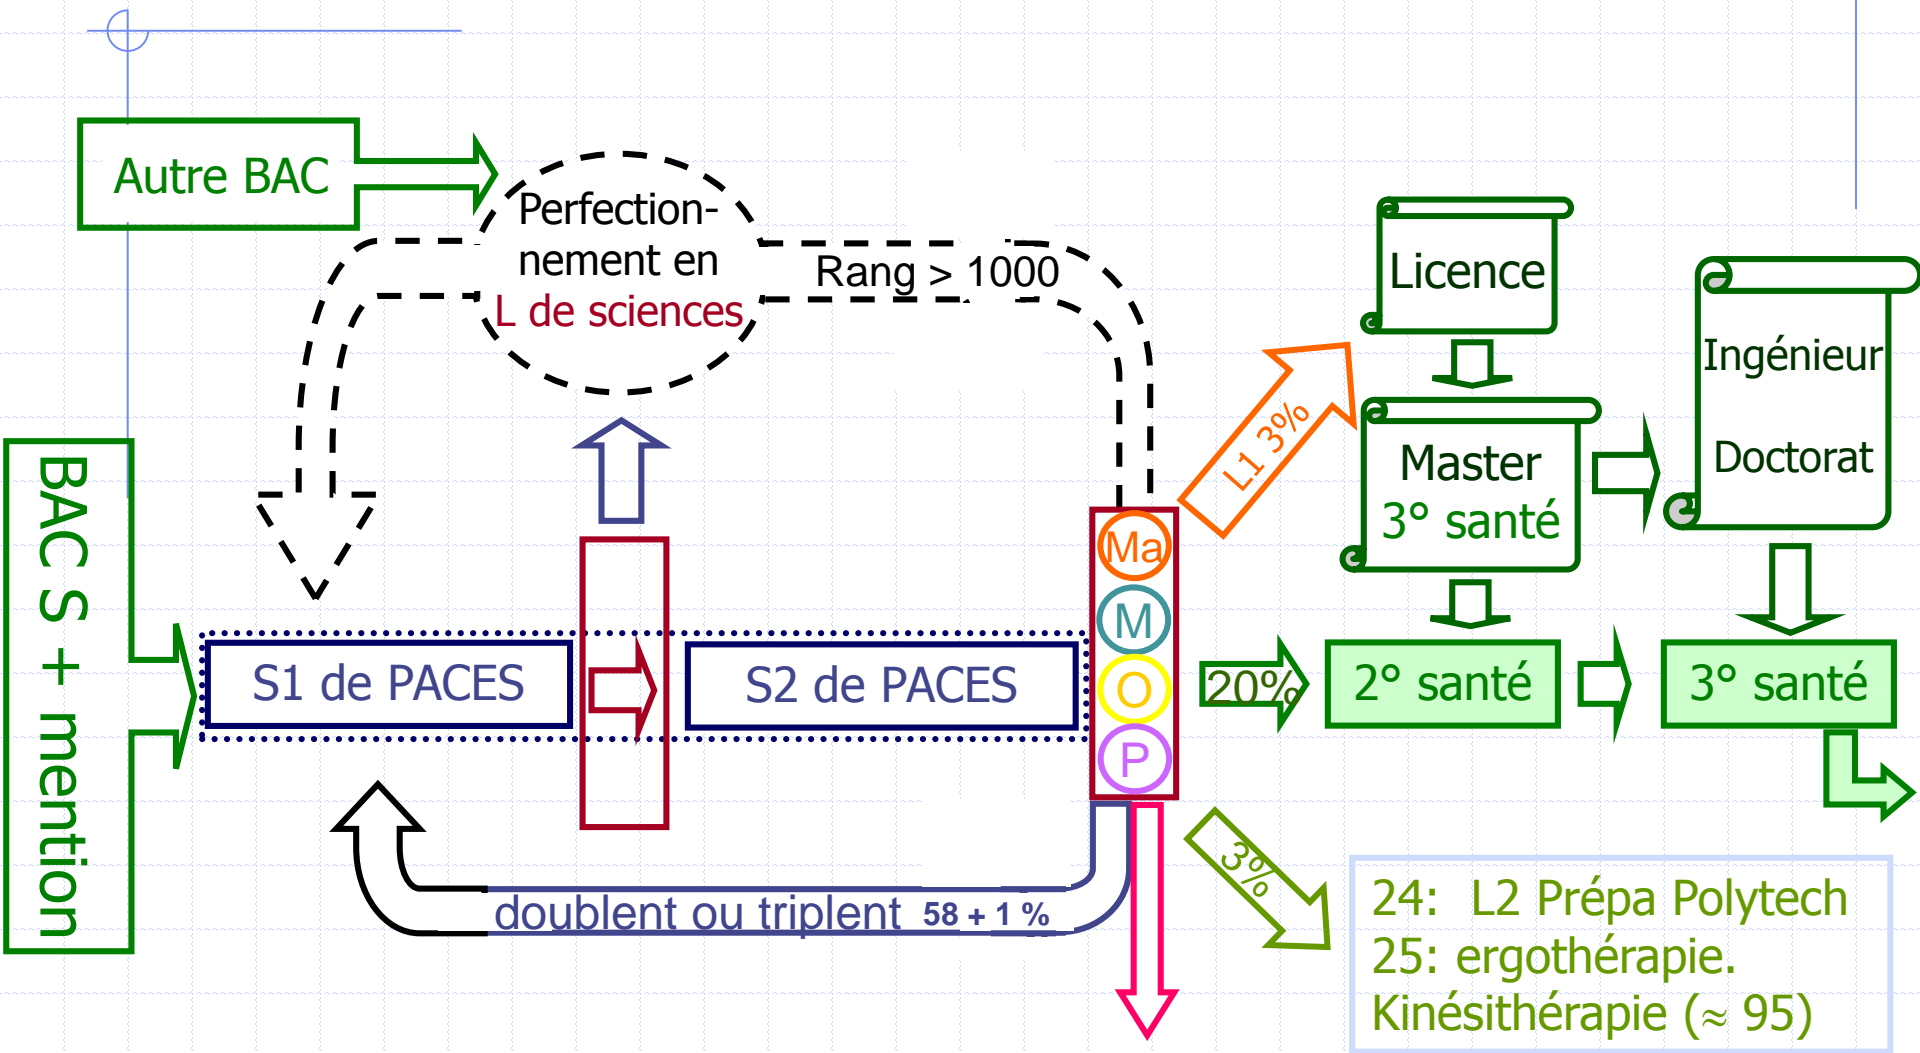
Autre BAC

Perfectionnement en L de sciences

Rang > 1000

BAC S + mention

S1 de PACES

S2 de PACES

Ma
M
O
P

doublent ou triplent 58 + 1 %

L1 3%

Licence

Master 3° santé

Ingénieur

Doctorat

20%

2° santé

3° santé

3%

24: L2 Prépa Polytech
25: ergothérapie.
Kinésithérapie (≈ 95)